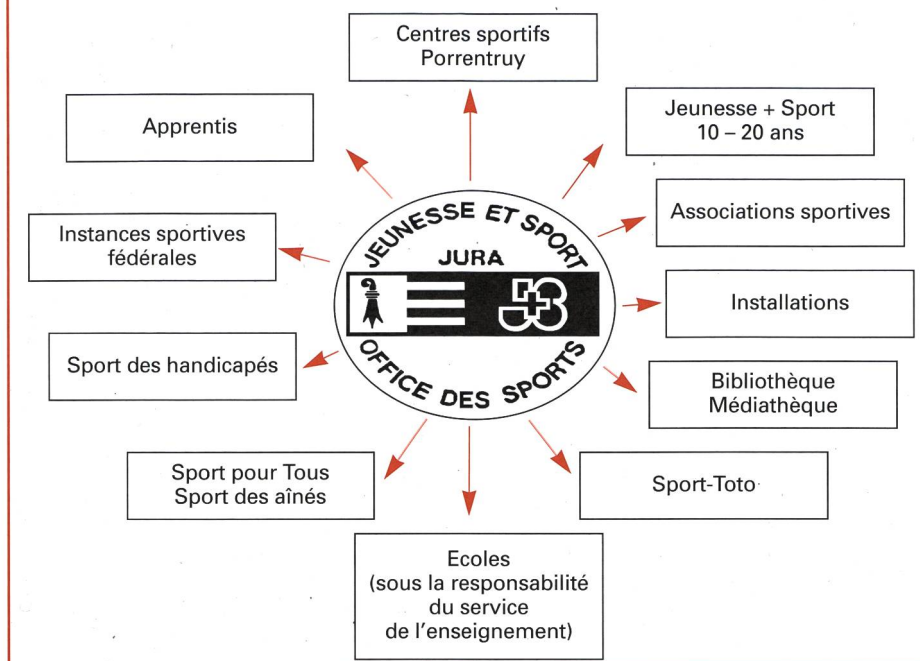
Centres sportifs
Porrentruy

Apprentis

Jeunesse + Sport
10 – 20 ans

Associations sportives

Instances sportives
fédérales

JEUNESSE ET SPORT
JURA
OFFICE DES SPORTS

Installations

Sport des handicapés

Bibliothèque
Médiathèque

Sport pour Tous
Sport des aînés

Sport-Toto

Ecoles
(sous la responsabilité
du service
de l'enseignement)